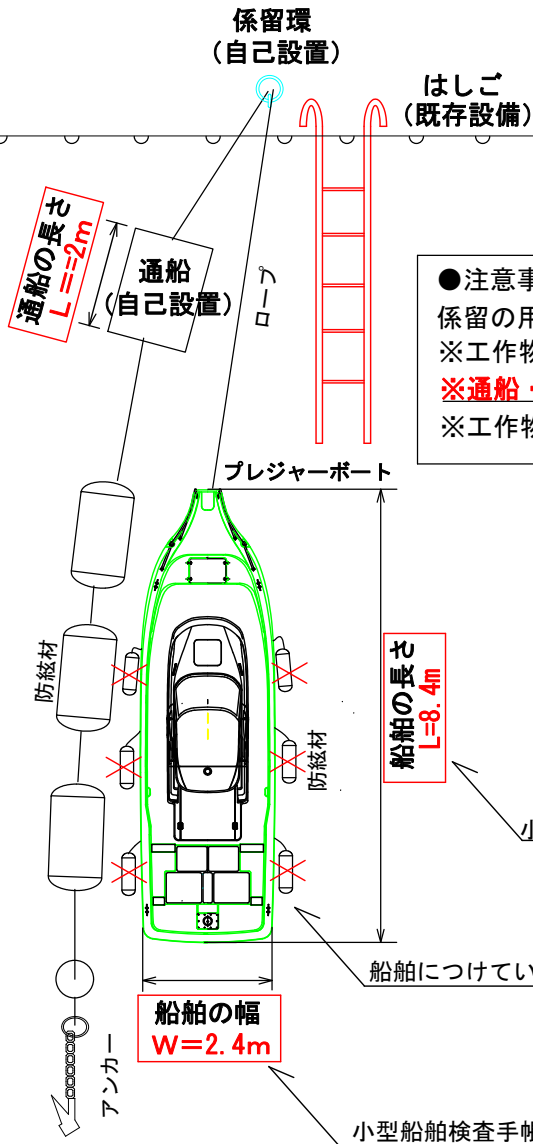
係留環
（自己設置）

はしご
（既存設備）

通船の長さ
L＝2m

通船
（自己設置）

ロープ

●注意事
係留の用
※工作物
※通船・
※工作物

プレジャーボート

防舷材

防舷材

船舶の長さ
L=8. 4m

小

船舶につけてい

船舶の幅
W＝2. 4m

アンカー

小型船舶検査手帳